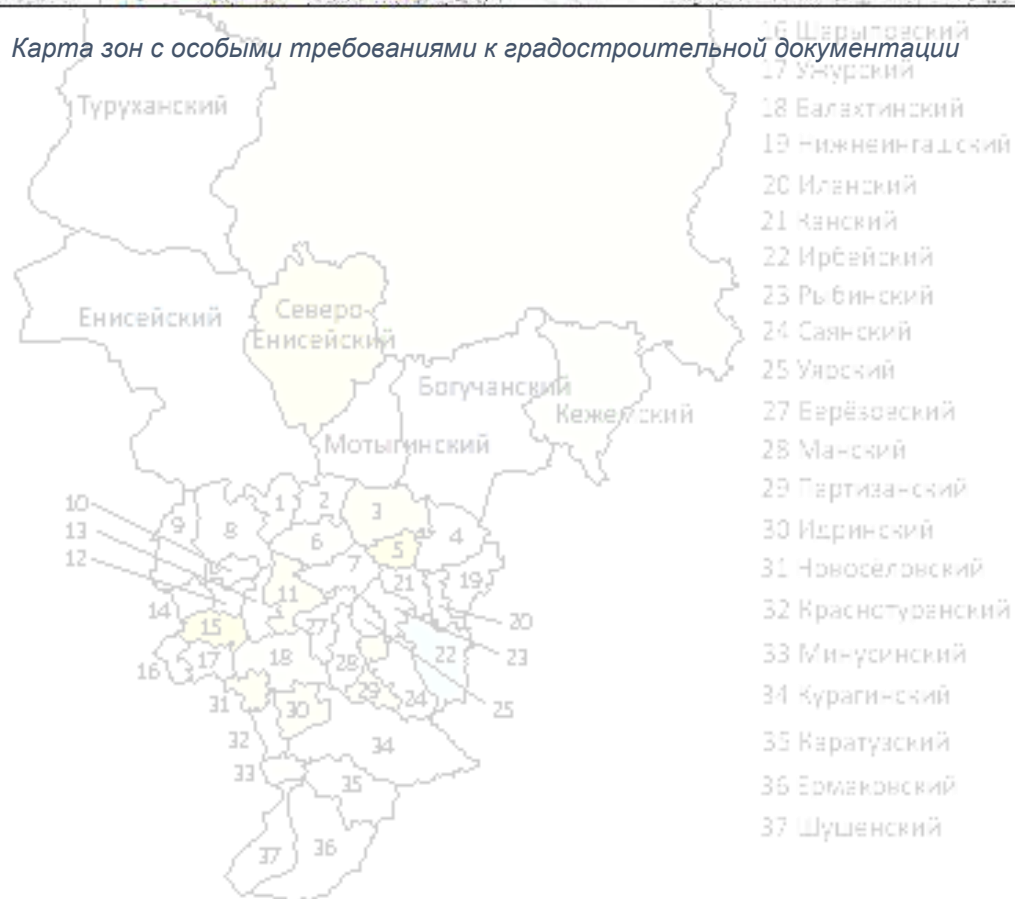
Карта зон с особыми требованиями к градостроительной документации

Туруханский

Енисейский

Северо-Енисейский

Богучанский

Кежемский

Мотыгинский

10
13
12
9
8
1
2
3
6
5
4
7
21
19
11
14
15
27
20
17
18
28
22
23
16
29
24
25
31
30
32
34
33
35
37
36

16 Шарыповский
17 Ужурский
18 Балахтинский
19 Нижнеингашский
20 Иланский
21 Канский
22 Ирбейский
23 Рыбинский
24 Саянский
25 Уярский
27 Берёзовский
28 Манский
29 Партизанский
30 Идринский
31 Новоселовский
32 Краснотуранский
33 Минусинский
34 Курагинский
35 Каратузский
36 Ермаковский
37 Шушенский